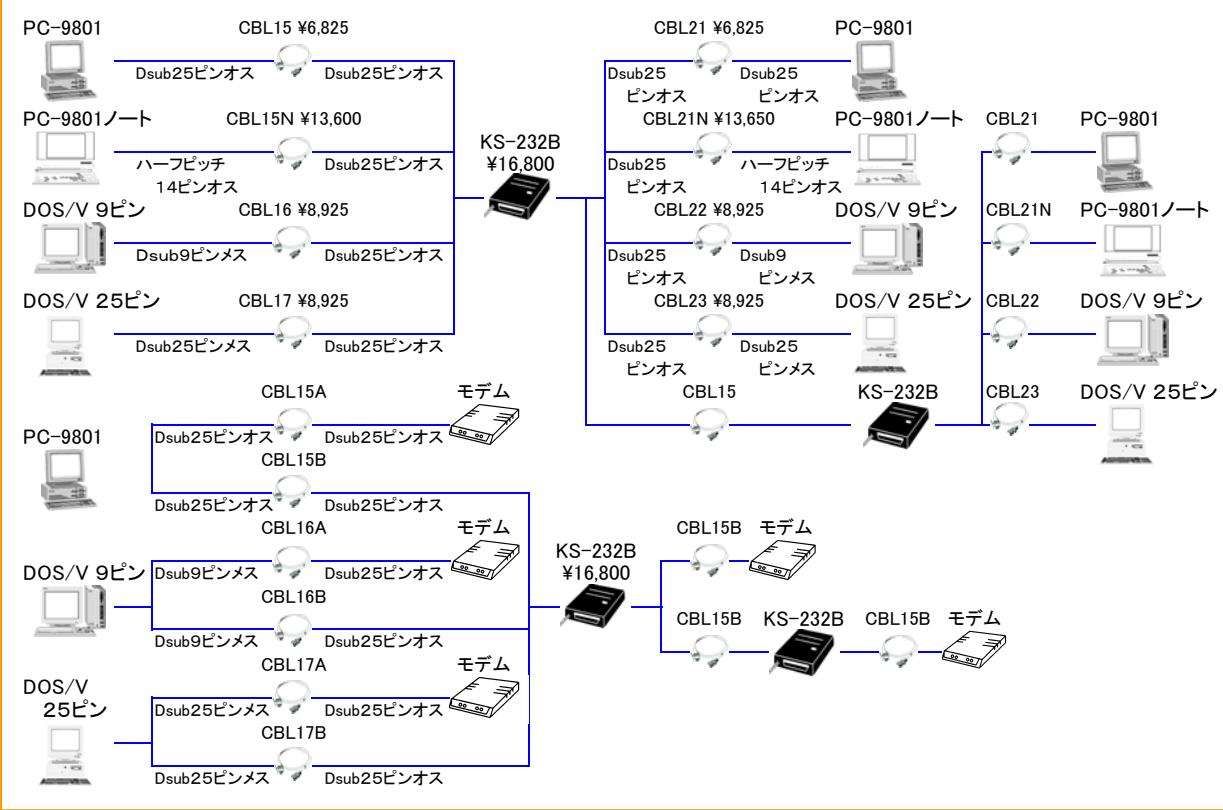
PC-9801
CBL15 ¥6,825
Dsub25ピンオス Dsub25ピンオス

PC-9801ノート
CBL15N ¥13,600
ハーフピッチ 14ピンオス Dsub25ピンオス

DOS/V 9ピン
CBL16 ¥8,925
Dsub9ピンメス Dsub25ピンオス

DOS/V 25ピン
CBL17 ¥8,925
Dsub25ピンメス Dsub25ピンオス

KS-232B
¥16,800

CBL21 ¥6,825
Dsub25 ピンオス Dsub25 ピンオス
PC-9801

CBL21N ¥13,650
Dsub25 ピンオス ハーフピッチ 14ピンオス
PC-9801ノート

CBL22 ¥8,925
Dsub25 ピンオス Dsub9 ピンメス
DOS/V 9ピン

CBL23 ¥8,925
Dsub25 ピンオス Dsub25 ピンメス
DOS/V 25ピン

CBL15
KS-232B

CBL21 PC-9801
CBL21N PC-9801ノート
CBL22 DOS/V 9ピン
CBL23 DOS/V 25ピン

PC-9801
CBL15A
Dsub25ピンオス Dsub25ピンオス
モデム
CBL15B
Dsub25ピンオス Dsub25ピンオス

DOS/V 9ピン
CBL16A
Dsub9ピンメス Dsub25ピンオス
モデム
CBL16B
Dsub9ピンメス Dsub25ピンオス

DOS/V 25ピン
CBL17A
Dsub25ピンメス Dsub25ピンオス
モデム
CBL17B
Dsub25ピンメス Dsub25ピンオス

KS-232B
¥16,800

CBL15B モデム
CBL15B KS-232B CBL15B モデム